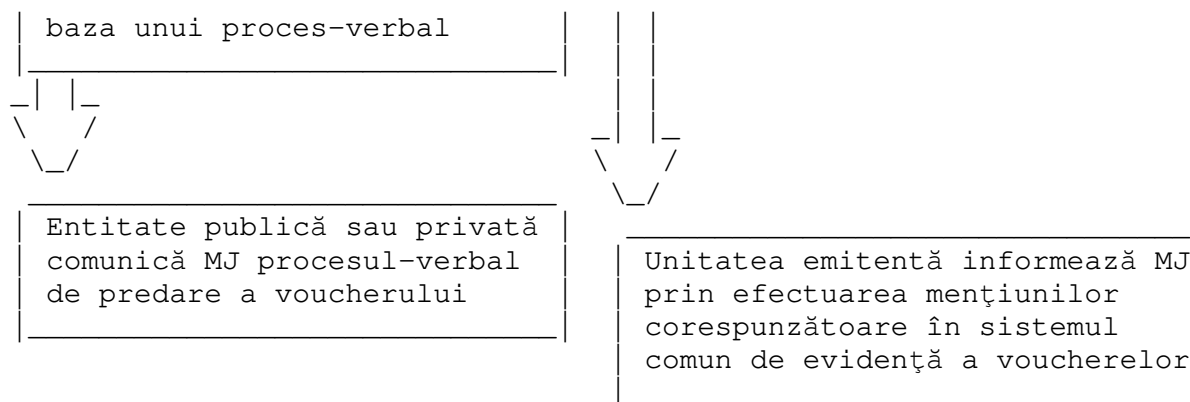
baza unui proces-verbal

Entitate publică sau privată comunică MJ procesul-verbal de predare a voucherului

Unitatea emitentă informează MJ prin efectuarea menţiunilor corespunzătoare în sistemul comun de evidenţă a voucherelor